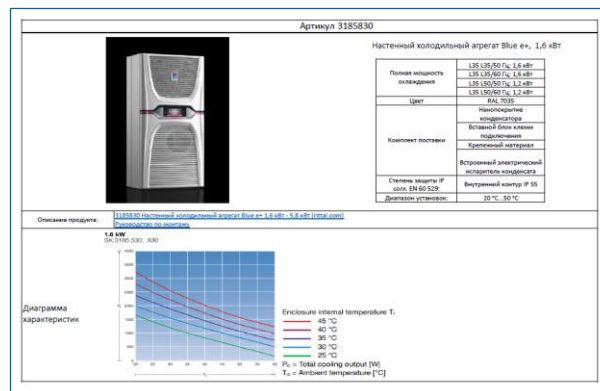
Артикул 3185830

Настенный холодильный агрегат Blue e+, 1,6 кВт

| | |
|---|---|
| Полная мощность охлаждения | L35 L35/50 Гц: 1,6 кВт |
| | L35 L35/60 Гц: 1,6 кВт |
| | L35 L50/50 Гц: 1,2 кВт |
| | L35 L50/60 Гц: 1,2 кВт |
| Цвет | RAL 7035 |
| Комплект поставки | Нанопокрытие конденсатора |
| | Вставной блок клемм подключения |
| | Крепежный материал |
| | Встроенный электрический испаритель конденсата |
| Степень защиты IP согл. EN 60 529: | Внутренний контур IP 55 |
| Диапазон установок: | 20 °C...50 °C |

Описание продукта: 3185830 Настенный холодильный агрегат Blue e+ 1,6 кВт - 5,8 кВт (rittal.com) Руководство по монтажу

Диаграмма характеристик

1.6 kW
SK 3185.330...830

Enclosure internal temperature $T_i$
45 °C
40 °C
35 °C
30 °C
25 °C

$P_C$ = Total cooling output [W]
$T_u$ = Ambient temperature [°C]